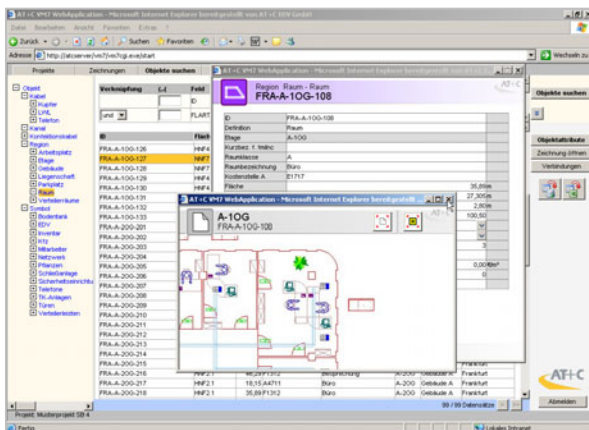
AT+C VM7 WebApplication - Microsoft Internet Explorer bereitgestellt von AT+C EDV GmbH

Datei Bearbeiten Ansicht Favoriten Extras ?

Zurück Suchen Favoriten

Adresse http://atcserver/vm7/vm7cgi.exe/start Wechseln zu

Projekte Zeichnungen Objekte suchen

Objekt
Kabel
Kupfer
LWL
Telefon
Kanal
Kontaktsinskabel
Region
Arbeitsplatz
Etage
Gebäude
Liegenschaft
Parkplatz
Raum
Verteilerräume
Symbol
Bodentank
EDV
Inventar
KfZ
Mitarbeiter
Netzwerk
Pflanzen
Schließanlage
Sicherheitseinrichtu
Telefone
TK-Anlagen
Türen
Verteilerleisten

Verknüpfung (...) Feld
und ID FLART

| ID | Fläch |
|---|---|
| FRA-A-1OG-126 | HNF1 |
| FRA-A-1OG-127 | HNF7 |
| FRA-A-1OG-128 | HNF7 |
| FRA-A-1OG-129 | HNF7 |
| FRA-A-1OG-130 | HNF4 |
| FRA-A-1OG-131 | |
| FRA-A-1OG-132 | |
| FRA-A-1OG-133 | |
| FRA-A-2OG-201 | |
| FRA-A-2OG-202 | |
| FRA-A-2OG-203 | |
| FRA-A-2OG-204 | |
| FRA-A-2OG-205 | |
| FRA-A-2OG-206 | |
| FRA-A-2OG-207 | |
| FRA-A-2OG-208 | |
| FRA-A-2OG-209 | |
| FRA-A-2OG-210 | |
| FRA-A-2OG-211 | |
| FRA-A-2OG-212 | |
| FRA-A-2OG-213 | |
| FRA-A-2OG-214 | |
| FRA-A-2OG-215 | |
| FRA-A-2OG-216 | HNF2.1 |
| FRA-A-2OG-217 | HNF2.1 |
| FRA-A-2OG-218 | HNF2.1 |

AT+C VM7 WebApplication - Microsoft Internet Explorer bereitgestellt von AT+C EDV GmbH

Region Raum - Raum
FRA-A-1OG-108

| ID | FRA-A-1OG-108 |
|---|---|
| Definition | Raum |
| Etage | A-1OG |
| Kurzbez. f. Inhalt | |
| Raumklasse | A |
| Raumbezeichnung | Büro |
| Kostenstelle A | E1717 |
| Fläche | |

35,00m
27,30m
2,80m
100,50
3
0,00€/m²

AT+C VM7 WebApplication - Microsoft Internet Explorer bereitgestellt von AT+C EDV GmbH

A-1OG
FRA-A-1OG-108

46,29 F1312 Besprechung A-200 Gebäude A Frankfurt
18,15 A4711 Büro A-200 Gebäude A Frankfurt
35,89 F1312 Büro A-200 Gebäude A Frankfurt

99 / 99 Datensätze

Objekte suchen

Objektattribute
Zeichnung öffnen
Verbindungen

AT+C

Abmelden

Projekt: Musterprojekt SB 4

Fertig Lokales Intranet